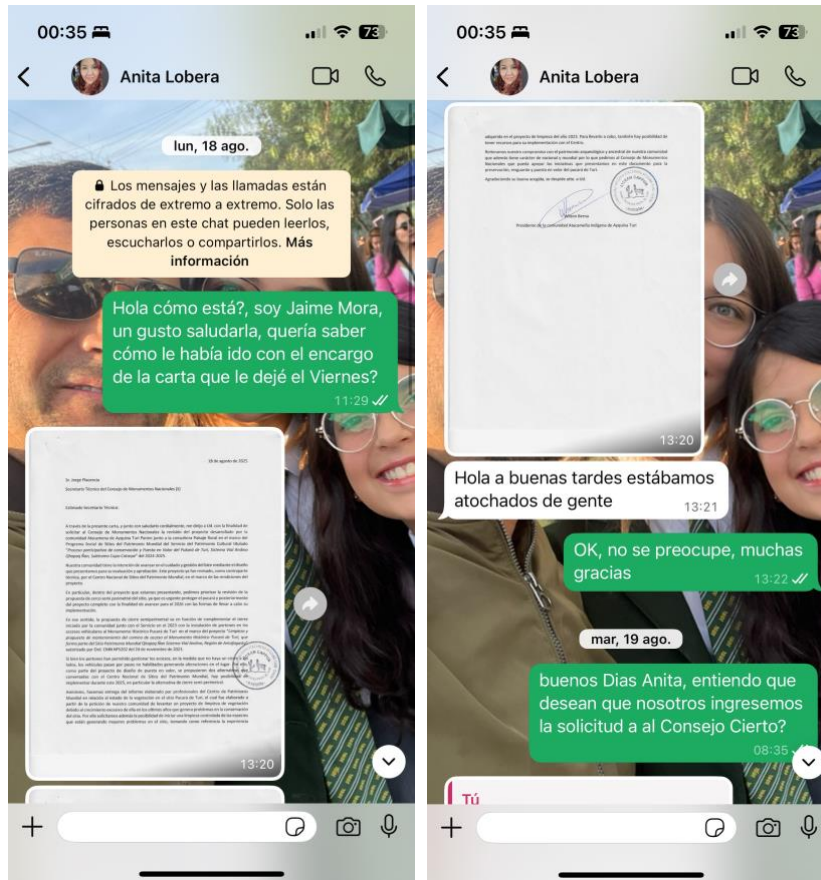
00:35 73

Anita Lobera

lun, 18 ago.

Los mensajes y las llamadas están cifrados de extremo a extremo. Solo las personas en este chat pueden leerlos, escucharlos o compartirlos. Más información

Hola cómo está?, soy Jaime Mora, un gusto saludarla, quería saber cómo le había ido con el encargo de la carta que le dejé el Viernes?
11:29

18 de agosto de 2025

Sr. Jorge Placencia
Secretario Técnico del Consejo de Monumentos Nacionales (S)

Estimado Secretario Técnico:

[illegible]

13:20

00:35 73

Anita Lobera

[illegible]

Presidenta de la comunidad Atacameña Indígena de Aquina Turi

13:20

Hola a buenas tardes estábamos atochados de gente
13:21

OK, no se preocupe, muchas gracias
13:22

mar, 19 ago.

buenos Dias Anita, entiendo que desean que nosotros ingresemos la solicitud al Consejo Cierto?
08:35

Tú